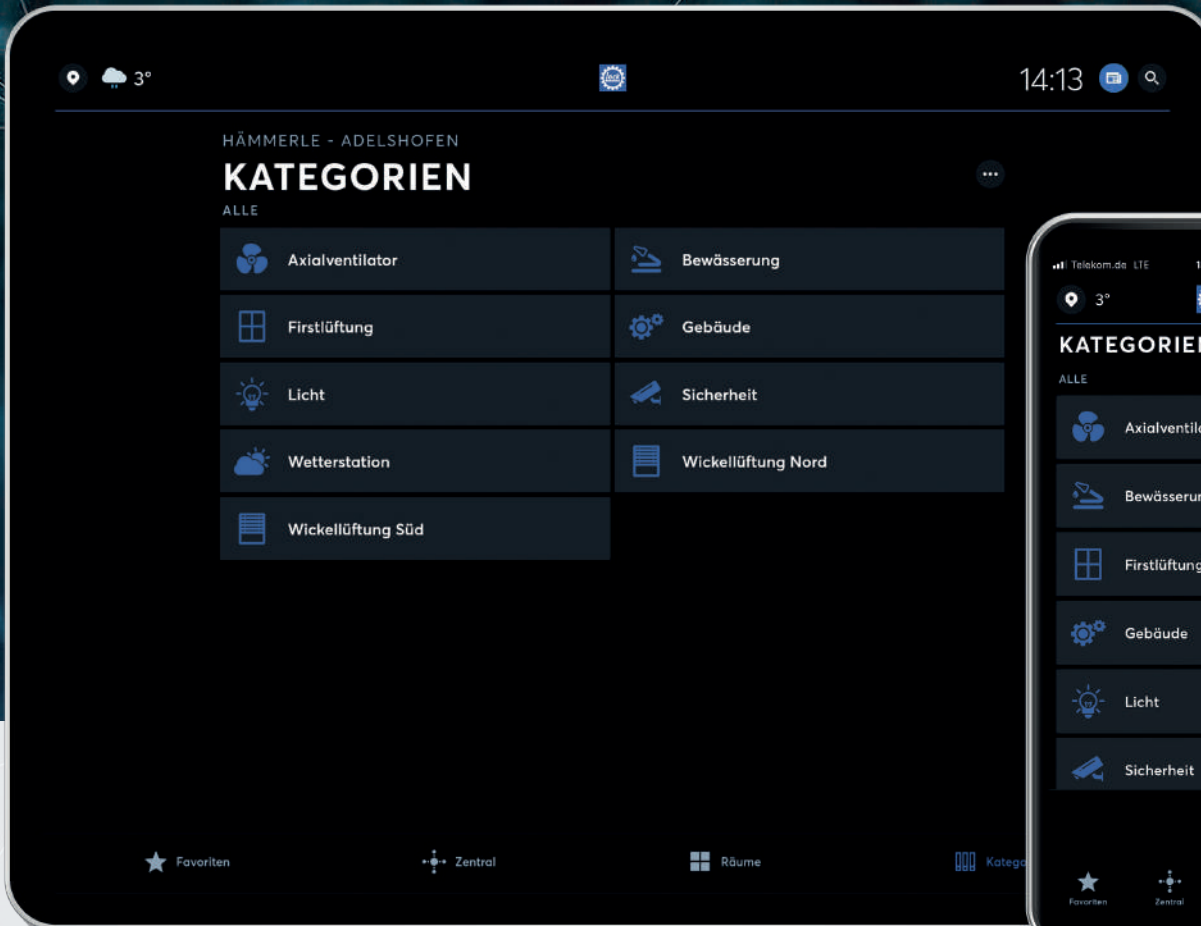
3°

14:13

HÄMMERLE - ADELSHOFEN

KATEGORIEN

ALLE

Axialventilator

Bewässerung

Firstlüftung

Gebäude

Licht

Sicherheit

Wetterstation

Wickellüftung Nord

Wickellüftung Süd

Favoriten

Zentral

Räume

Katego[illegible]

Telekom.de LTE

3°

KATEGORIE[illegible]

ALLE

Axialventil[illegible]

Bewässerun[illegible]

Firstlüftung

Gebäude

Licht

Sicherheit

Favoriten

Zentral